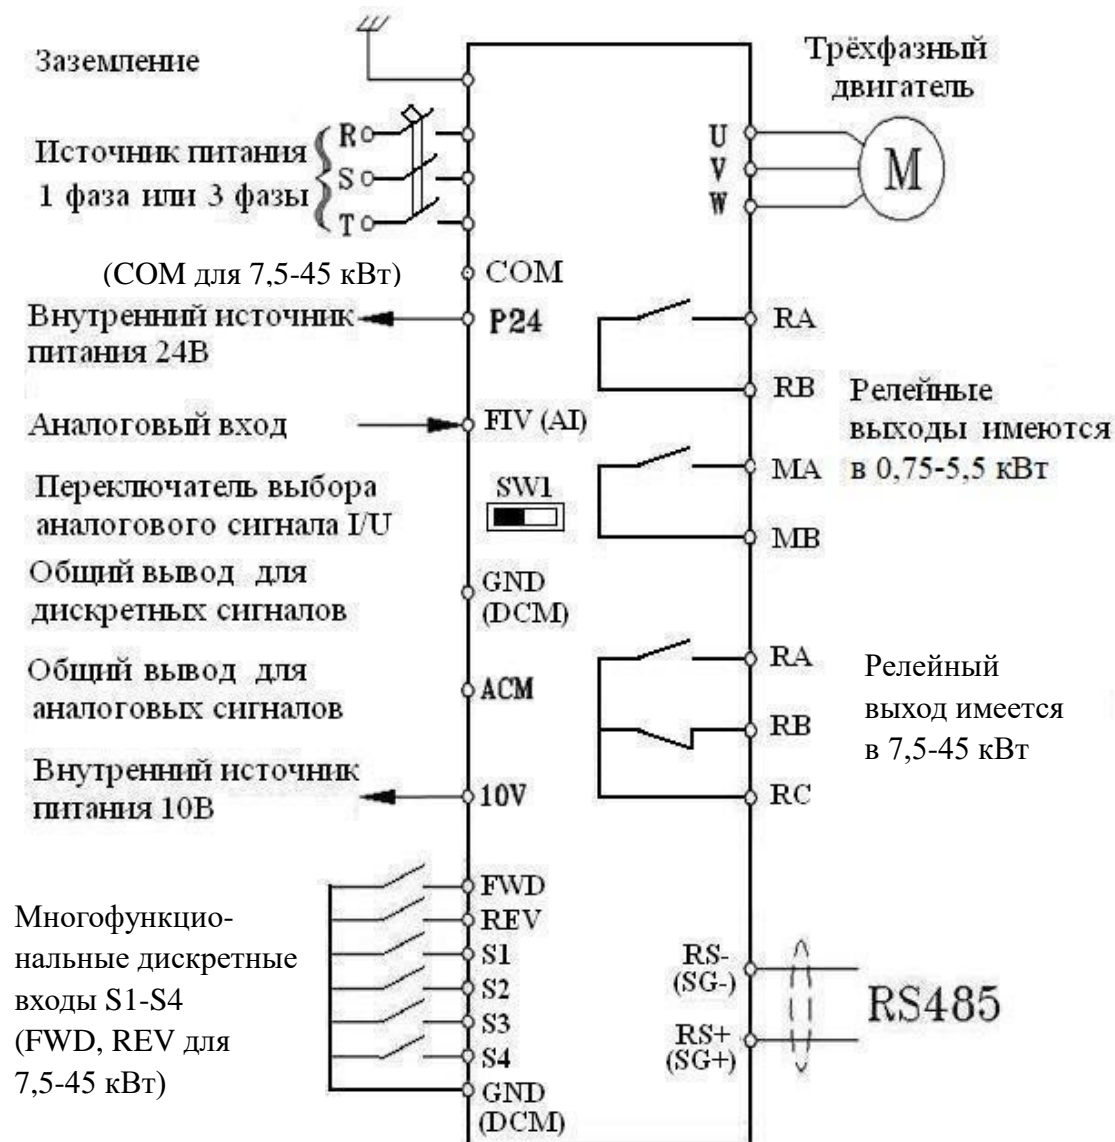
Заземление

Трёхфазный двигатель

Источник питания 1 фаза или 3 фазы

R
S
T

U
V
W

M

(COM для 7,5-45 кВт)

COM

Внутренний источник питания 24В

P24

RA

RB

Релейные выходы имеются в 0,75-5,5 кВт

Аналоговый вход

FIV (AI)

MA

Переключатель выбора аналогового сигнала I/U

SW1

MB

Общий вывод для дискретных сигналов

GND (DCM)

Общий вывод для аналоговых сигналов

ACM

RA

RB

Релейный выход имеется в 7,5-45 кВт

Внутренний источник питания 10В

10V

RC

Многофункциональные дискретные входы S1-S4 (FWD, REV для 7,5-45 кВт)

FWD
REV
S1
S2
S3
S4
GND (DCM)

RS- (SG-)

RS+ (SG+)

RS485